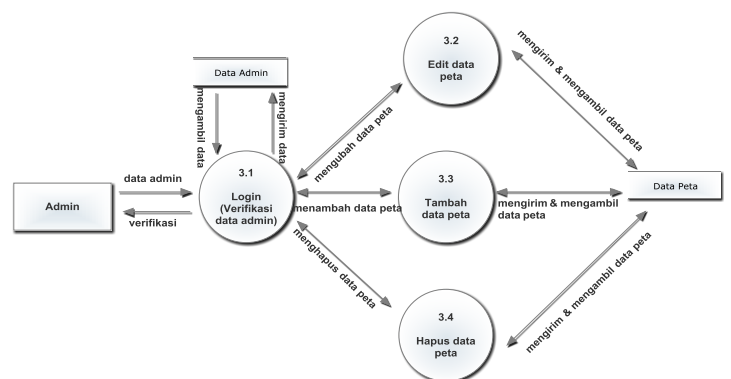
Data Admin

mengambil data

mengirim data

Admin

data admin

verifikasi

3.1
Login
(Verifikasi
data admin)

mengubah data peta

menambah data peta

menghapus data peta

3.2
Edit data
peta

3.3
Tambah
data peta

3.4
Hapus data
peta

mengirim & mengambil data peta

mengirim & mengambil
data peta

mengirim & mengambil data peta

Data Peta